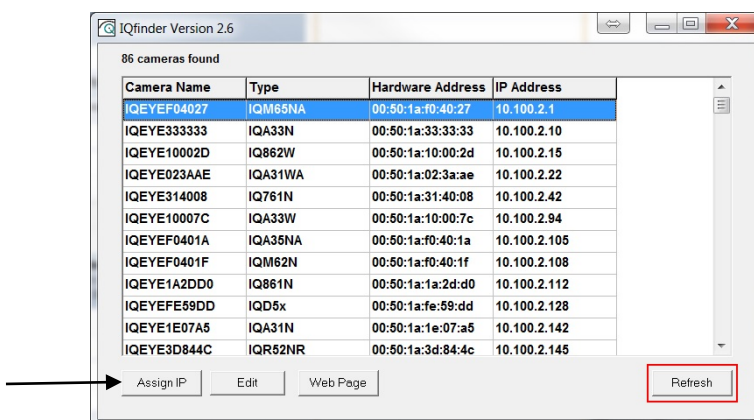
IQfinder Version 2.6

86 cameras found

| Camera Name | Type | Hardware Address | IP Address |
|---|---|---|---|
| IQEYEF04027 | IQM65NA | 00:50:1a:f0:40:27 | 10.100.2.1 |
| IQEYE333333 | IQA33N | 00:50:1a:33:33:33 | 10.100.2.10 |
| IQEYE10002D | IQ862W | 00:50:1a:10:00:2d | 10.100.2.15 |
| IQEYE023AAE | IQA31WA | 00:50:1a:02:3a:ae | 10.100.2.22 |
| IQEYE314008 | IQ761N | 00:50:1a:31:40:08 | 10.100.2.42 |
| IQEYE10007C | IQA33W | 00:50:1a:10:00:7c | 10.100.2.94 |
| IQEYEF0401A | IQA35NA | 00:50:1a:f0:40:1a | 10.100.2.105 |
| IQEYEF0401F | IQM62N | 00:50:1a:f0:40:1f | 10.100.2.108 |
| IQEYE1A2DD0 | IQ861N | 00:50:1a:1a:2d:d0 | 10.100.2.112 |
| IQEYEFE59DD | IQD5x | 00:50:1a:fe:59:dd | 10.100.2.128 |
| IQEYE1E07A5 | IQA31N | 00:50:1a:1e:07:a5 | 10.100.2.142 |
| IQEYE3D844C | IQR52NR | 00:50:1a:3d:84:4c | 10.100.2.145 |

Assign IP   Edit   Web Page   Refresh